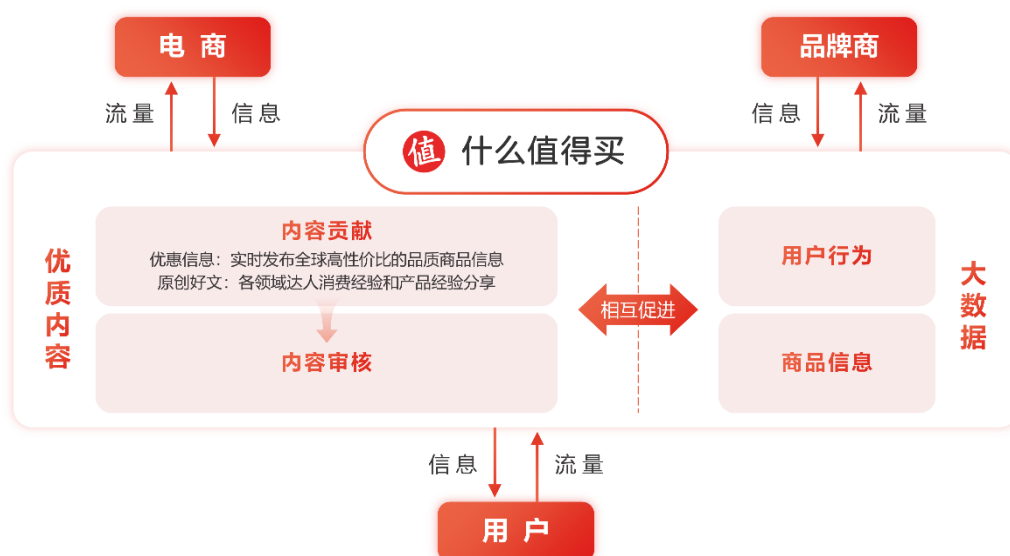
电 商

流 量

信 息

品牌商

信 息

流 量

值 什么值得买

优质内容

内容贡献
优惠信息：实时发布全球高性价比的品质商品信息
原创好文：各领域达人消费经验和产品经验分享

内容审核

相互促进

用户行为

商品信息

大数据

信 息

流 量

用 户